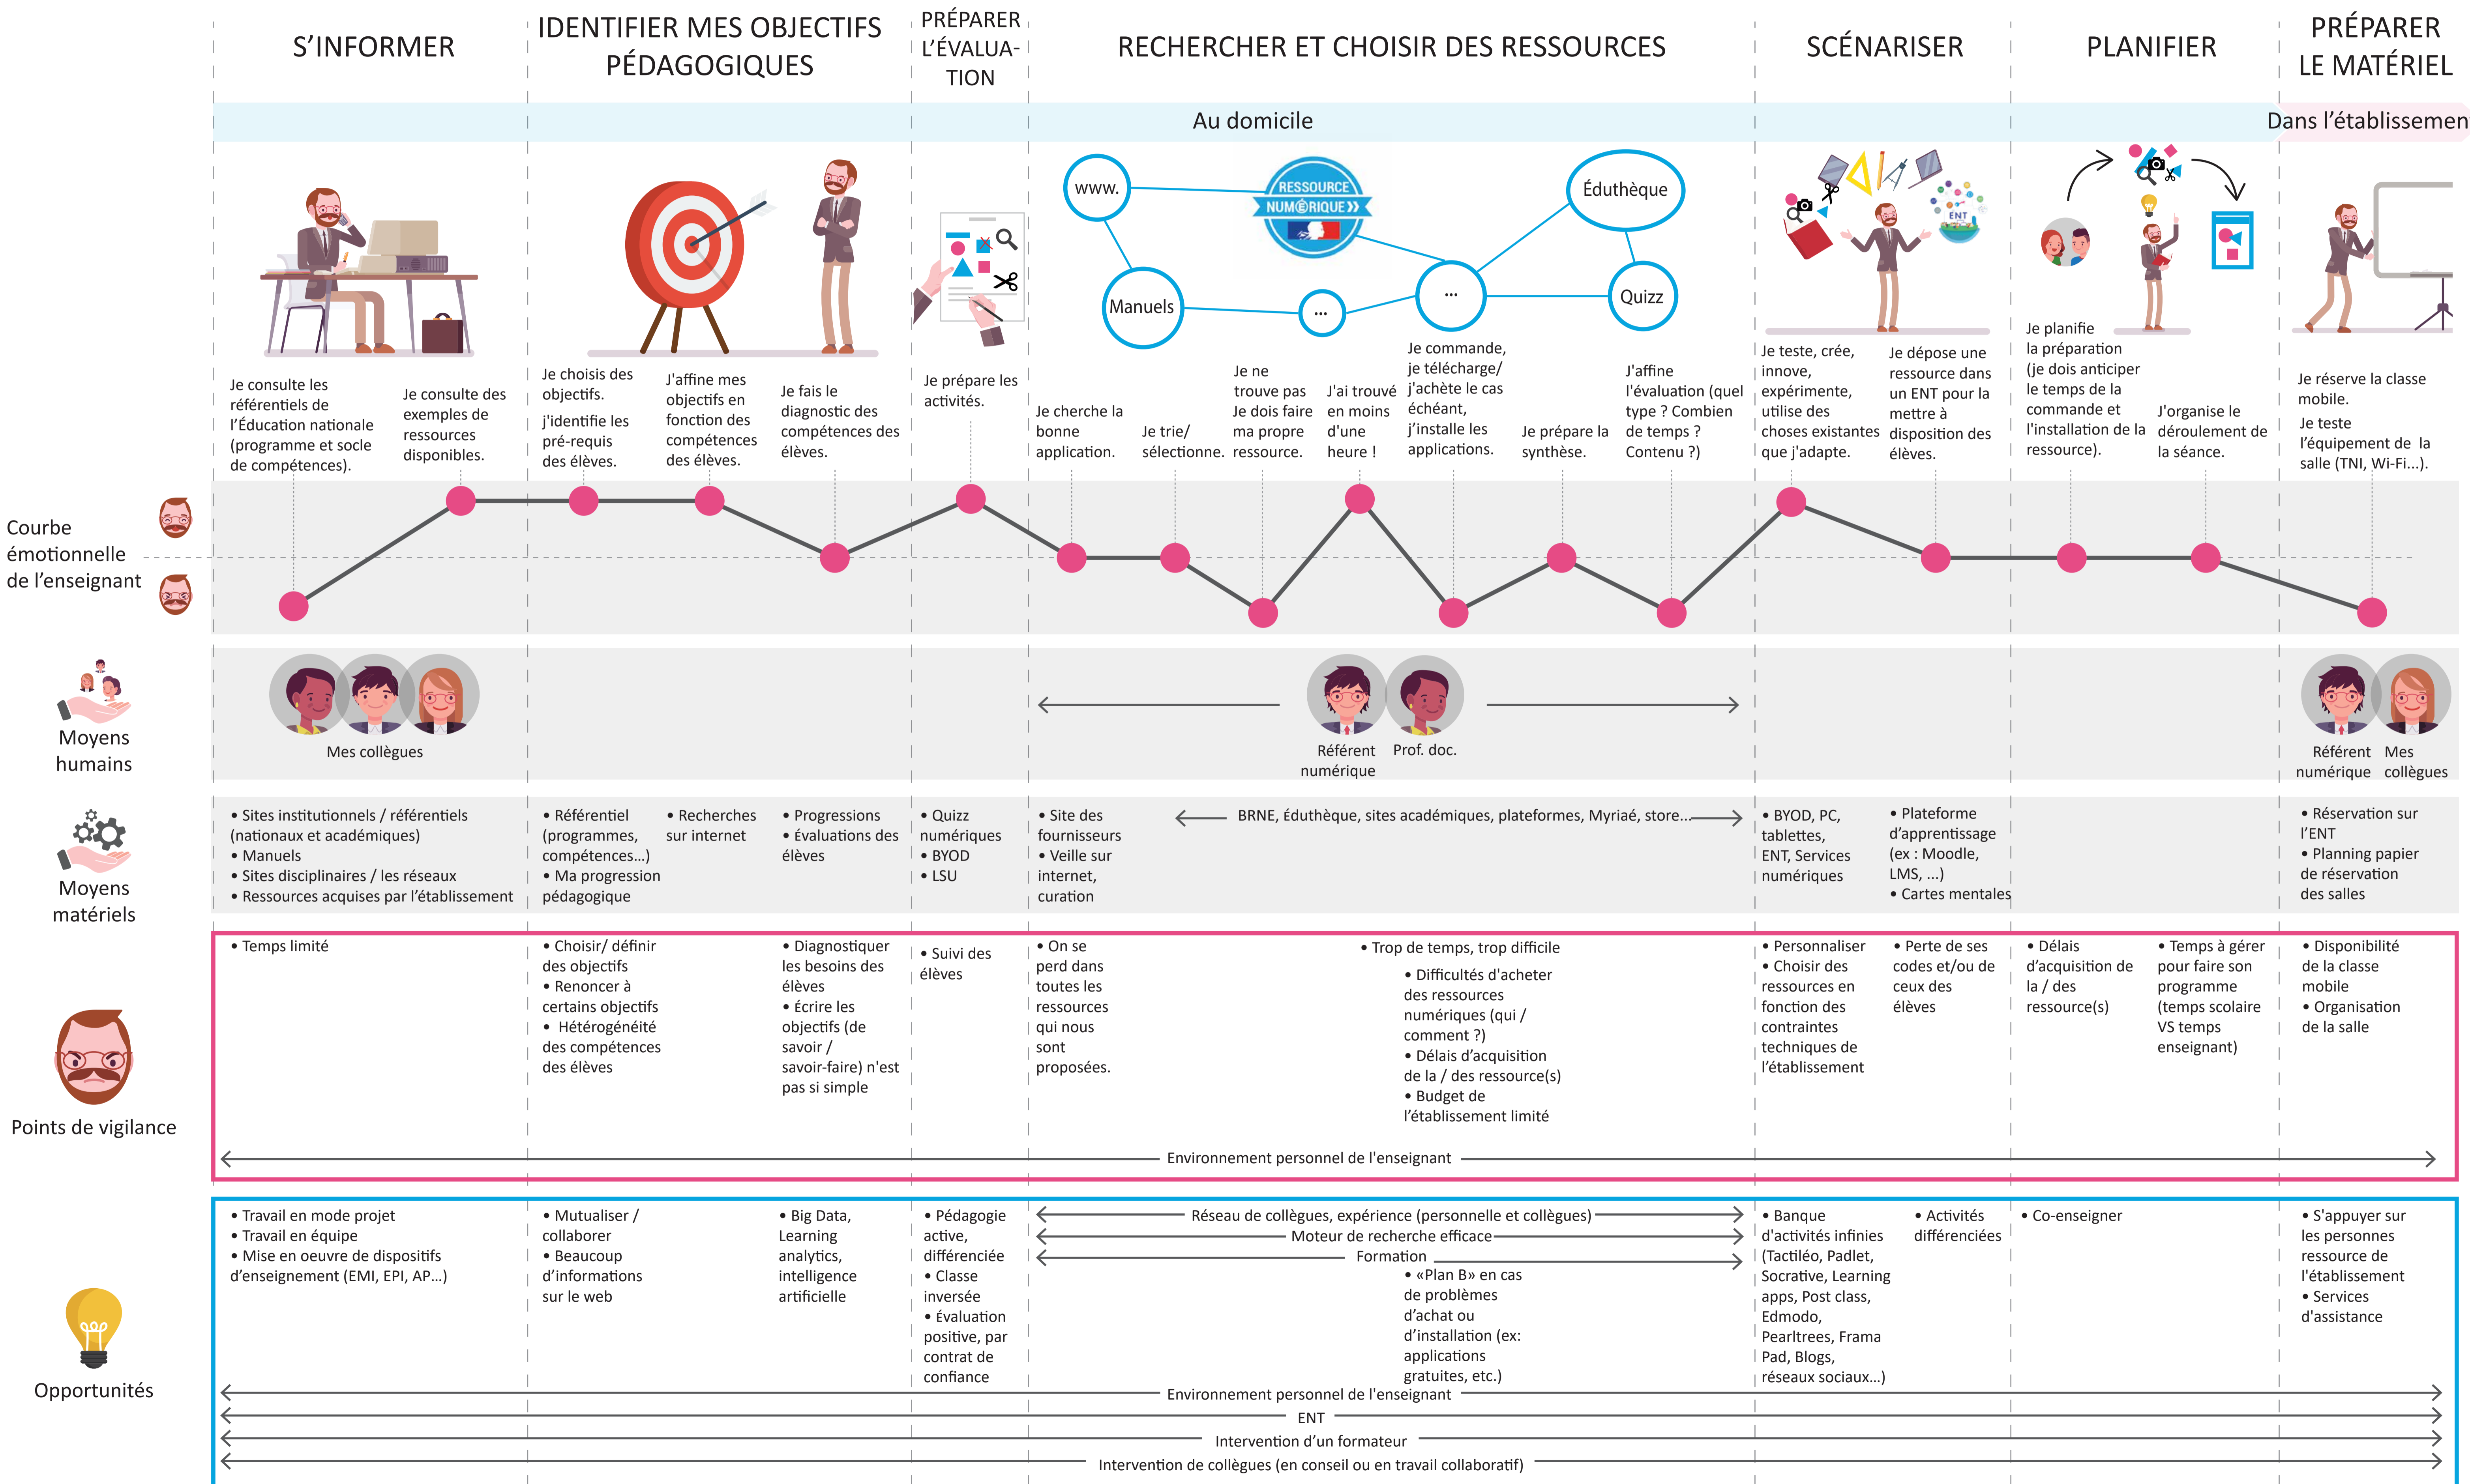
S'INFORMER

IDENTIFIER MES OBJECTIFS PÉDAGOGIQUES

PRÉPARER L'ÉVALUATION

RECHERCHER ET CHOISIR DES RESSOURCES

SCÉNARISER

PLANIFIER

PRÉPARER LE MATÉRIEL

Au domicile

Dans l'établissemen

www.

RESSOURCE NUMÉRIQUE

Éduthèque

Manuels

...

...

Quizz

ENT

Je consulte les référentiels de l'Éducation nationale (programme et socle de compétences).

Je consulte des exemples de ressources disponibles.

Je choisis des objectifs.

j'identifie les pré-requis des élèves.

J'affine mes objectifs en fonction des compétences des élèves.

Je fais le diagnostic des compétences des élèves.

Je prépare les activités.

Je cherche la bonne application.

Je trie/ sélectionne.

Je ne trouve pas Je dois faire ma propre ressource.

J'ai trouvé en moins d'une heure !

Je commande, je télécharge/ j'achète le cas échéant, j'installe les applications.

Je prépare la synthèse.

J'affine l'évaluation (quel type ? Combien de temps ? Contenu ?)

Je teste, crée, innove, expérimente, utilise des choses existantes que j'adapte.

Je dépose une ressource dans un ENT pour la mettre à disposition des élèves.

Je planifie la préparation (je dois anticiper le temps de la commande et l'installation de la ressource).

J'organise le déroulement de la séance.

Je réserve la classe mobile.

Je teste l'équipement de la salle (TNI, Wi-Fi...).

Courbe émotionnelle de l'enseignant

Moyens humains

Mes collègues

Référent numérique

Prof. doc.

Référent numérique

Mes collègues

Moyens matériels

• Sites institutionnels / référentiels (nationaux et académiques)
• Manuels
• Sites disciplinaires / les réseaux
• Ressources acquises par l'établissement

• Référentiel (programmes, compétences...)
• Ma progression pédagogique

• Recherches sur internet

• Progressions
• évaluations des élèves

• Quizz numériques
• BYOD
• LSU

• Site des fournisseurs
• Veille sur internet, curation

BRNE, éduthèque, sites académiques, plateformes, Myriaé, store...

• BYOD, PC, tablettes, ENT, Services numériques

• Plateforme d'apprentissage (ex : Moodle, LMS, ...)
• Cartes mentales

• Réservation sur l'ENT
• Planning papier de réservation des salles

Points de vigilance

• Temps limité

• Choisir/ définir des objectifs
• Renoncer à certains objectifs
• Hétérogénéité des compétences des élèves

• Diagnostiquer les besoins des élèves
• écrire les objectifs (de savoir / savoir-faire) n'est pas si simple

• Suivi des élèves

• On se perd dans toutes les ressources qui nous sont proposées.

• Trop de temps, trop difficile
• Difficultés d'acheter des ressources numériques (qui / comment ?)
• Délais d'acquisition de la / des ressource(s)
• Budget de l'établissement limité

• Personnaliser
• Choisir des ressources en fonction des contraintes techniques de l'établissement

• Perte de ses codes et/ou de ceux des élèves

• Délais d'acquisition de la / des ressource(s)

• Temps à gérer pour faire son programme (temps scolaire VS temps enseignant)

• Disponibilité de la classe mobile
• Organisation de la salle

Environnement personnel de l'enseignant

Opportunités

• Travail en mode projet
• Travail en équipe
• Mise en oeuvre de dispositifs d'enseignement (EMI, EPI, AP...)

• Mutualiser / collaborer
• Beaucoup d'informations sur le web

• Big Data, Learning analytics, intelligence artificielle

• Pédagogie active, différenciée
• Classe inversée
• évaluation positive, par contrat de confiance

Réseau de collègues, expérience (personnelle et collègues)
Moteur de recherche efficace
Formation

• «Plan B» en cas de problèmes d'achat ou d'installation (ex: applications gratuites, etc.)

• Banque d'activités infinies (Tactiléo, Padlet, Socrative, Learning apps, Post class, Edmodo, Pearltrees, Frama Pad, Blogs, réseaux sociaux...)

• Activités différenciées

• Co-enseigner

• S'appuyer sur les personnes ressource de l'établissement
• Services d'assistance

Environnement personnel de l'enseignant
ENT
Intervention d'un formateur
Intervention de collègues (en conseil ou en travail collaboratif)